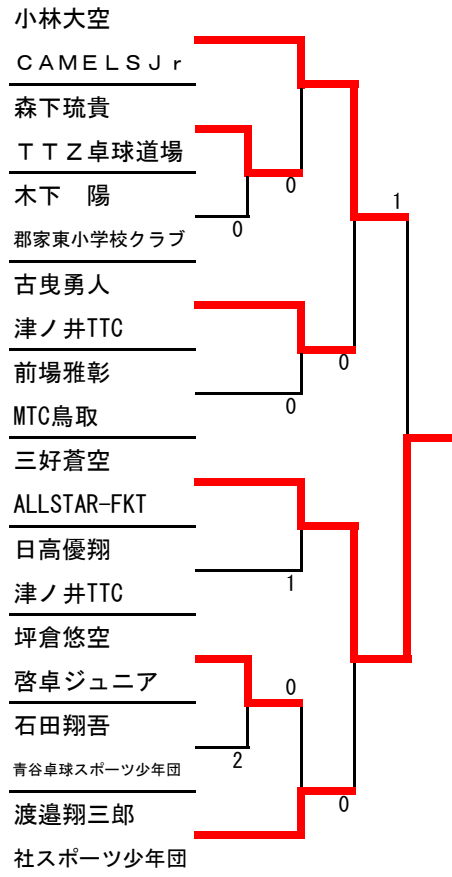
小林大空
ＣＡＭＥＬＳＪｒ
森下琉貴
ＴＴＺ卓球道場
木下　陽
郡家東小学校クラブ
古曳勇人
津ノ井TTC
前場雅彰
MTC鳥取
三好蒼空
ALLSTAR-FKT
日高優翔
津ノ井TTC
坪倉悠空
啓卓ジュニア
石田翔吾
青谷卓球スポーツ少年団
渡邉翔三郎
社スポーツ少年団

0
0
1
0
0
1
0
2
0